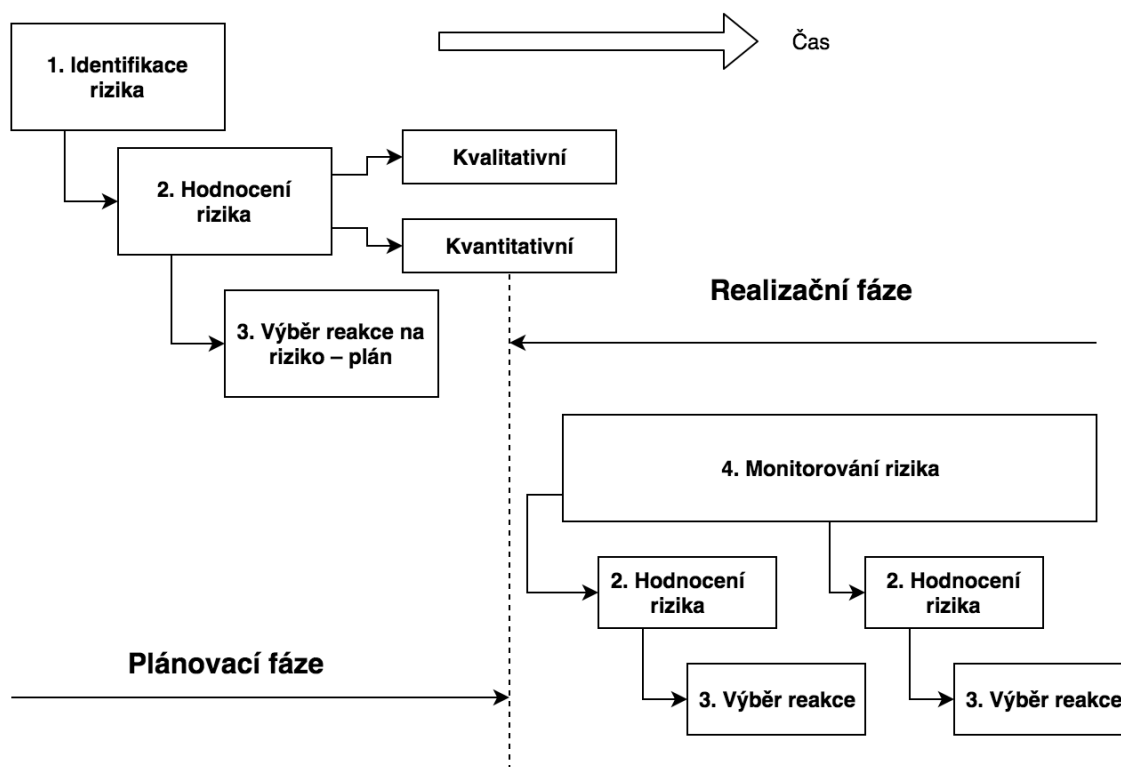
1. Identifikace rizika

Čas

2. Hodnocení rizika

Kvalitativní

Kvantitativní

Realizační fáze

3. Výběr reakce na riziko – plán

4. Monitorování rizika

2. Hodnocení rizika

2. Hodnocení rizika

Plánovací fáze

3. Výběr reakce

3. Výběr reakce